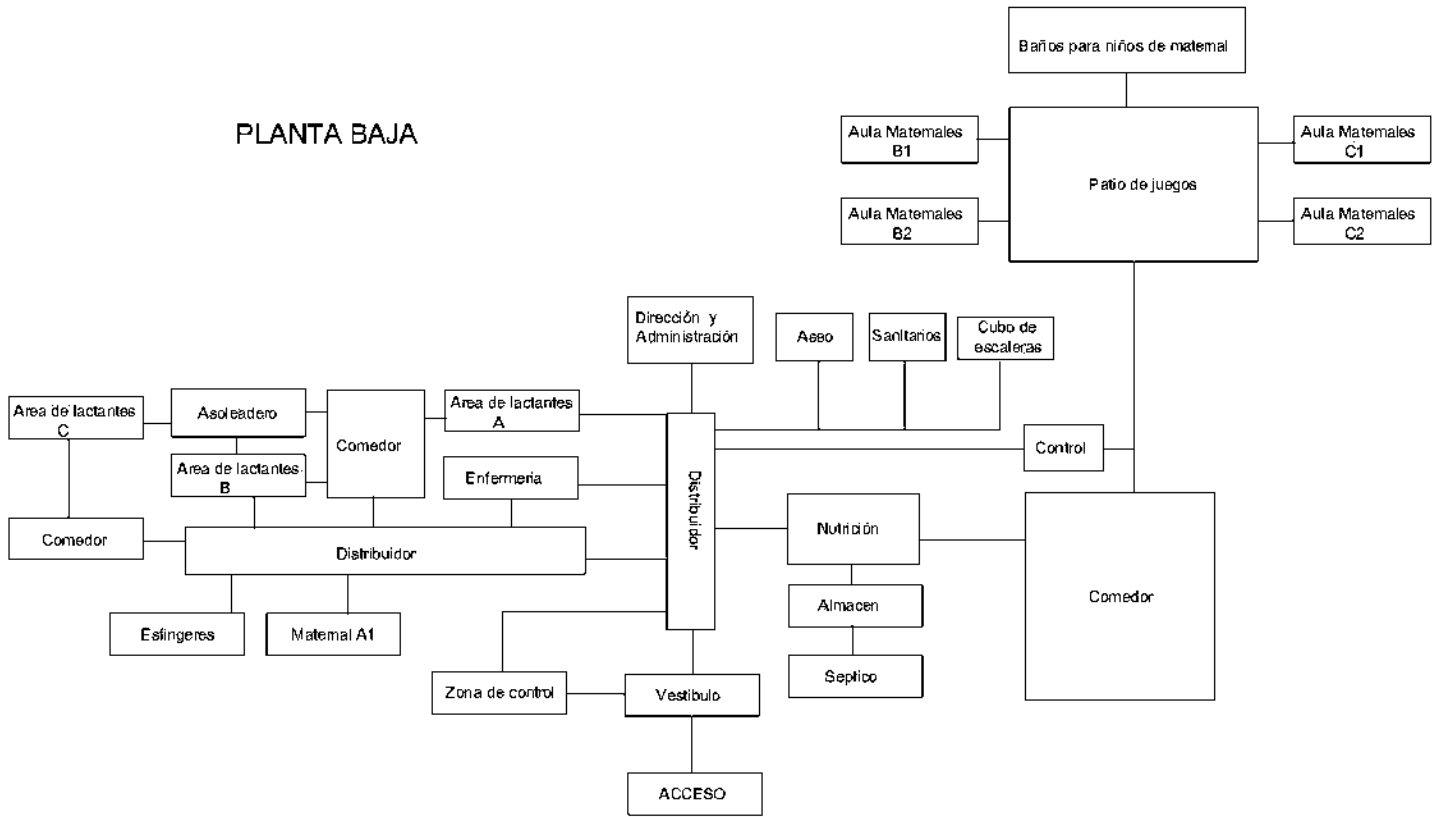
PLANTA BAJA

Baños para niños de matemal

Aula Matemales B1

Aula Matemales B2

Patio de juegos

Aula Matemales C1

Aula Matemales C2

Dirección y Administración

Aseo

Sanitarios

Cubo de escaleras

Area de lactantes C

Asoleadero

Comedor

Area de lactantes A

Area de lactantes B

Enfermeria

Distribuidor

Control

Comedor

Distribuidor

Nutrición

Comedor

Almacen

Esfingeres

Matemal A1

Septico

Zona de control

Vestibulo

ACCESO